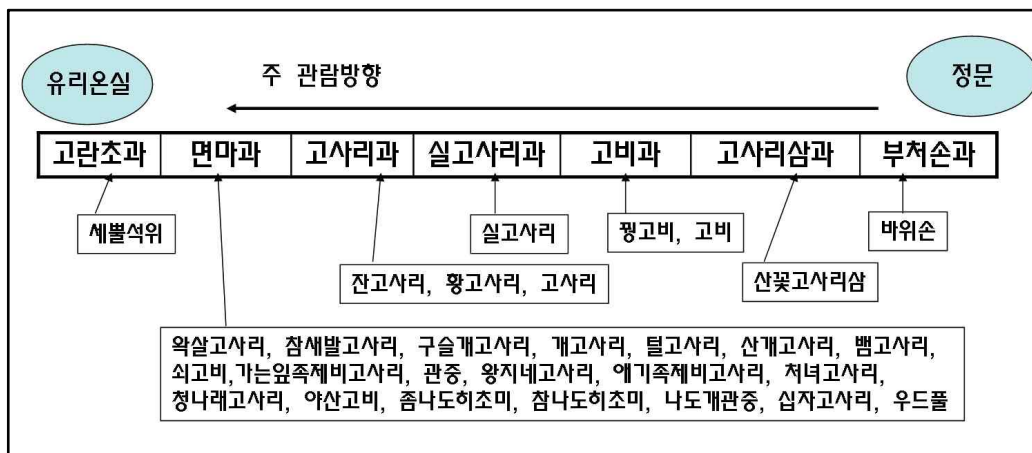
유리온실

주 관람방향

정문

| 고란초과 | 면마과 | 고사리과 | 실고사리과 | 고비과 | 고사리삼과 | 부처손과 |
|---|---|---|---|---|---|---|

세뿔석위

실고사리

꿩고비, 고비

바위손

잔고사리, 황고사리, 고사리

산꽃고사리삼

왁살고사리, 참새발고사리, 구슬개고사리, 개고사리, 털고사리, 산개고사리, 뱀고사리, 쇠고비,가는잎족제비고사리, 관중, 왕지네고사리, 애기족제비고사리, 처녀고사리, 청나래고사리, 야산고비, 좀나도히초미, 참나도히초미, 나도개관중, 십자고사리, 우드풀